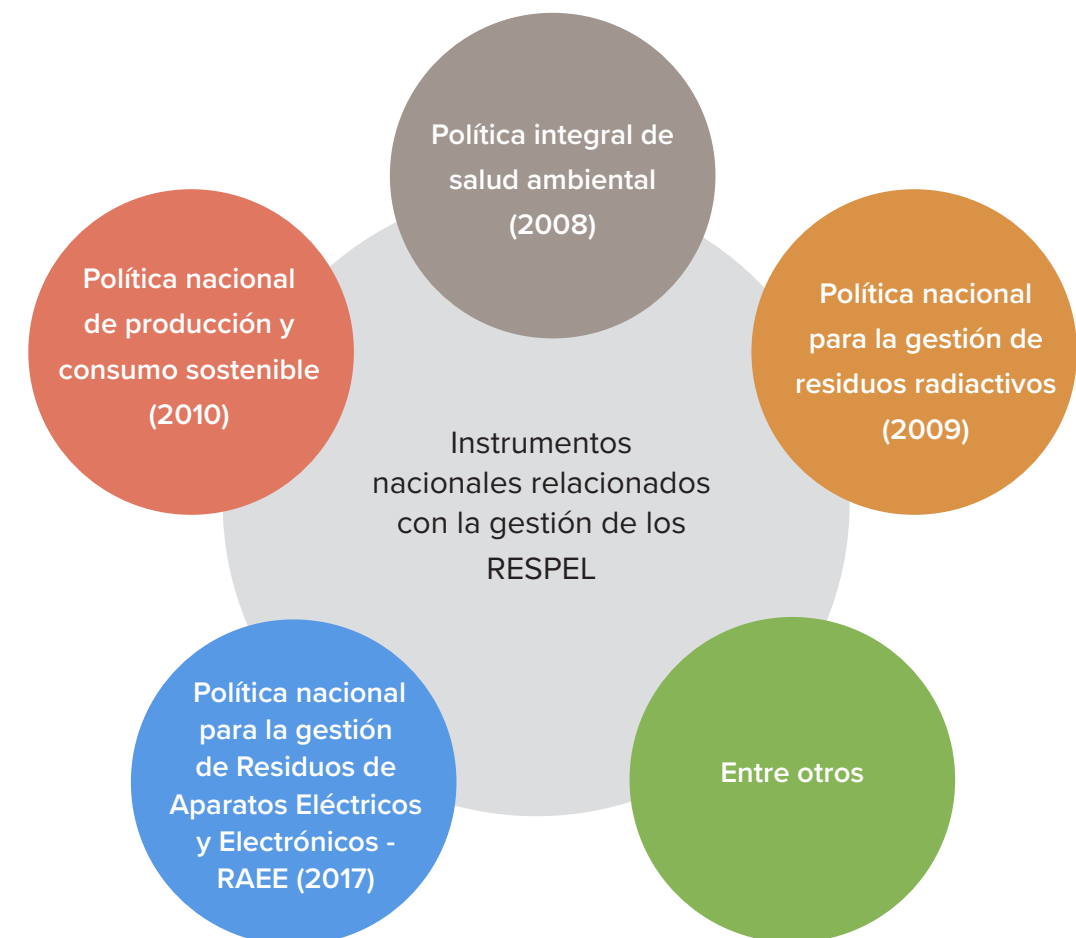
Política integral de salud ambiental (2008)

Política nacional de producción y consumo sostenible (2010)

Política nacional para la gestión de residuos radiactivos (2009)

Instrumentos nacionales relacionados con la gestión de los RESPEL

Política nacional para la gestión de Residuos de Aparatos Eléctricos y Electrónicos - RAEE (2017)

Entre otros